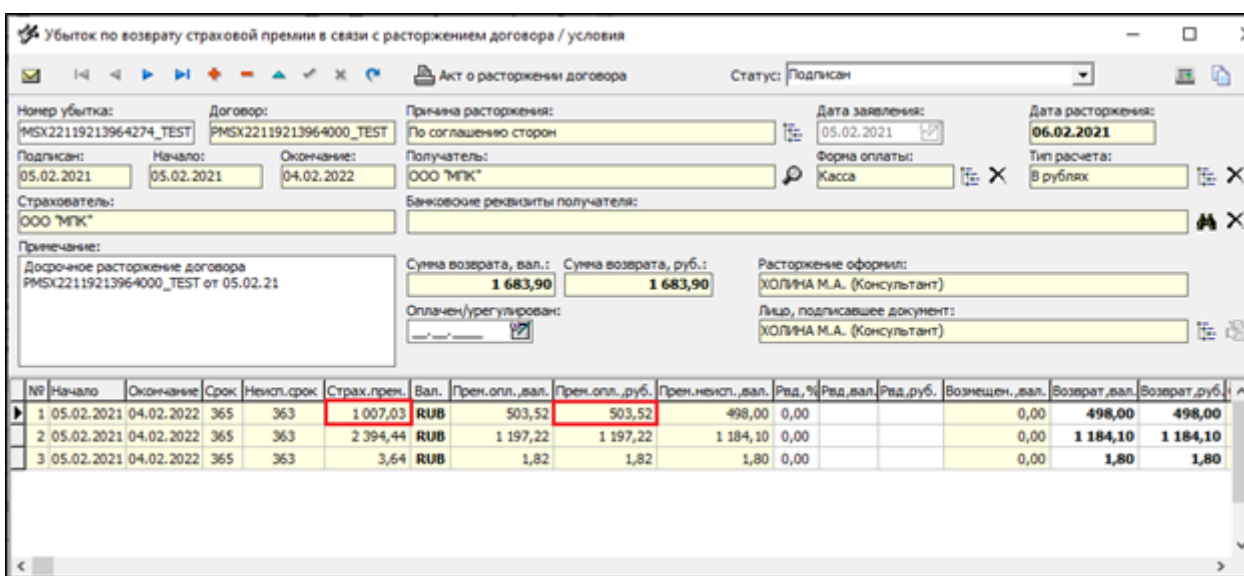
Убыток по возврату страховой премии в связи с расторжением договора / условия

Акт о расторжении договора
Статус: Подписан

Номер убытка: MSX22119213964274_TEST
Договор: PMSX22119213964000_TEST
Причина расторжения: По соглашению сторон
Дата заявления: 05.02.2021
Дата расторжения: 06.02.2021
Подписан: 05.02.2021
Начало: 05.02.2021
Окончание: 04.02.2022
Получатель: ООО "МПК"
Форма оплаты: Касса
Тип расчета: В рублях
Страхователь: ООО "МПК"
Банковские реквизиты получателя:
Примечание: Досрочное расторжение договора PMSX22119213964000_TEST от 05.02.21
Сумма возврата, вал.: 1 683,90
Сумма возврата, руб.: 1 683,90
Расторжение оформил: ХОЛИНА М.А. (Консультант)
Оплачен/урегулирован: __.__.____
Лицо, подписавшее документ: ХОЛИНА М.А. (Консультант)

| № | Начало | Окончание | Срок | Неисп.срок | Страх.прем. | Вал. | Прем.опл.,вал. | Прем.опл.,руб. | Прем.неисп.,вал. | Рвд,% | Рвд,вал. | Рвд,руб. | Возмещен.,вал. | Возврат,вал. | Возврат,руб. |
|---|---|---|---|---|---|---|---|---|---|---|---|---|---|---|---|
| 1 | 05.02.2021 | 04.02.2022 | 365 | 363 | 1 007,03 | RUB | 503,52 | 503,52 | 498,00 | 0,00 | | | 0,00 | 498,00 | 498,00 |
| 2 | 05.02.2021 | 04.02.2022 | 365 | 363 | 2 394,44 | RUB | 1 197,22 | 1 197,22 | 1 184,10 | 0,00 | | | 0,00 | 1 184,10 | 1 184,10 |
| 3 | 05.02.2021 | 04.02.2022 | 365 | 363 | 3,64 | RUB | 1,82 | 1,82 | 1,80 | 0,00 | | | 0,00 | 1,80 | 1,80 |